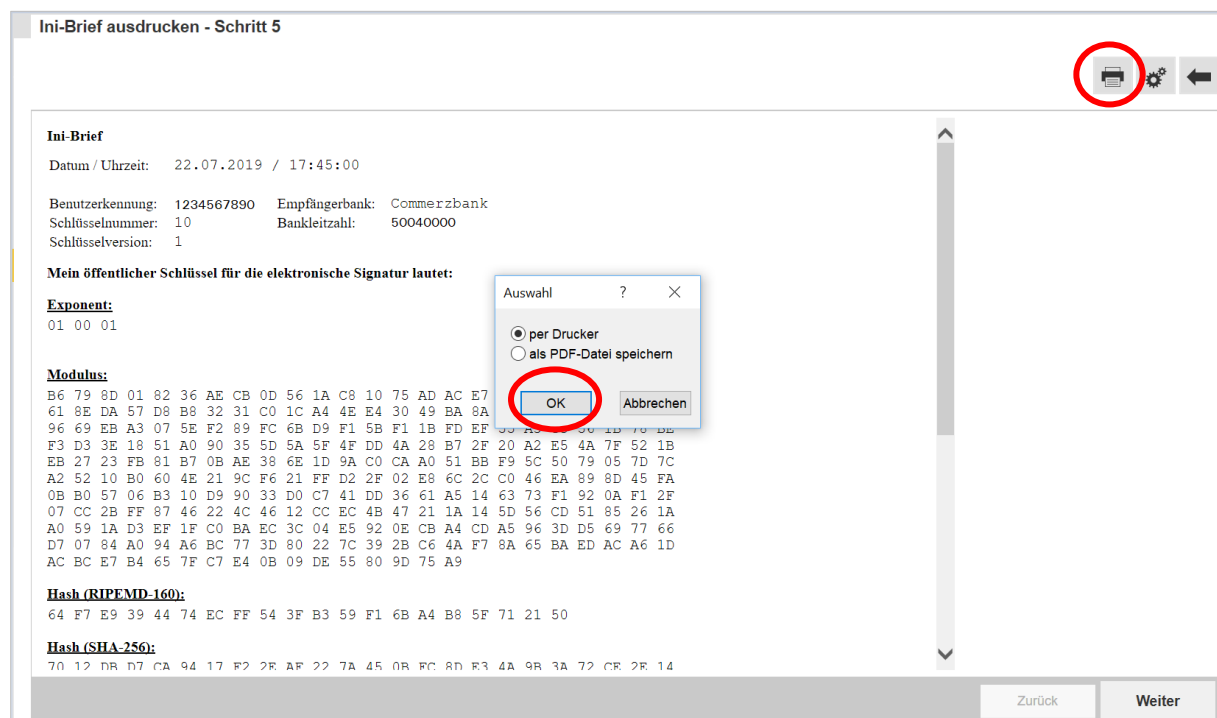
Ini-Brief ausdrucken - Schritt 5

Ini-Brief

Datum / Uhrzeit: 22.07.2019 / 17:45:00

Benutzerkennung: 1234567890
Schlüsselnummer: 10
Schlüsselversion: 1

Empfängerbank: Commerzbank
Bankleitzahl: 50040000

Mein öffentlicher Schlüssel für die elektronische Signatur lautet:

Exponent:
01 00 01

Modulus:
B6 79 8D 01 82 36 AE CB 0D 56 1A C8 10 75 AD AC E7 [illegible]
61 8E DA 57 D8 B8 32 31 C0 1C A4 4E E4 30 49 BA 8A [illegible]
96 69 EB A3 07 5E F2 89 FC 6B D9 F1 5B F1 1B FD EF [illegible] 1B 78 BE
F3 D3 3E 18 51 A0 90 35 5D 5A 5F 4F DD 4A 28 B7 2F 20 A2 E5 4A 7F 52 1B
EB 27 23 FB 81 B7 0B AE 38 6E 1D 9A C0 CA A0 51 BB F9 5C 50 79 05 7D 7C
A2 52 10 B0 60 4E 21 9C F6 21 FF D2 2F 02 E8 6C 2C C0 46 EA 89 8D 45 FA
0B B0 57 06 B3 10 D9 90 33 D0 C7 41 DD 36 61 A5 14 63 73 F1 92 0A F1 2F
07 CC 2B FF 87 46 22 4C 46 12 CC EC 4B 47 21 1A 14 5D 56 CD 51 85 26 1A
A0 59 1A D3 EF 1F C0 BA EC 3C 04 E5 92 0E CB A4 CD A5 96 3D D5 69 77 66
D7 07 84 A0 94 A6 BC 77 3D 80 22 7C 39 2B C6 4A F7 8A 65 BA ED AC A6 1D
AC BC E7 B4 65 7F C7 E4 0B 09 DE 55 80 9D 75 A9

Hash (RIPEMD-160):
64 F7 E9 39 44 74 EC FF 54 3F B3 59 F1 6B A4 B8 5F 71 21 50

Hash (SHA-256):
70 12 DB D7 CA 94 17 F2 2E AF 22 7A 45 0B FC 8D E3 4A 9B 3A 72 CE 2E 14

Auswahl ? ✕
per Drucker
als PDF-Datei speichern
OK
Abbrechen

Zurück
Weiter